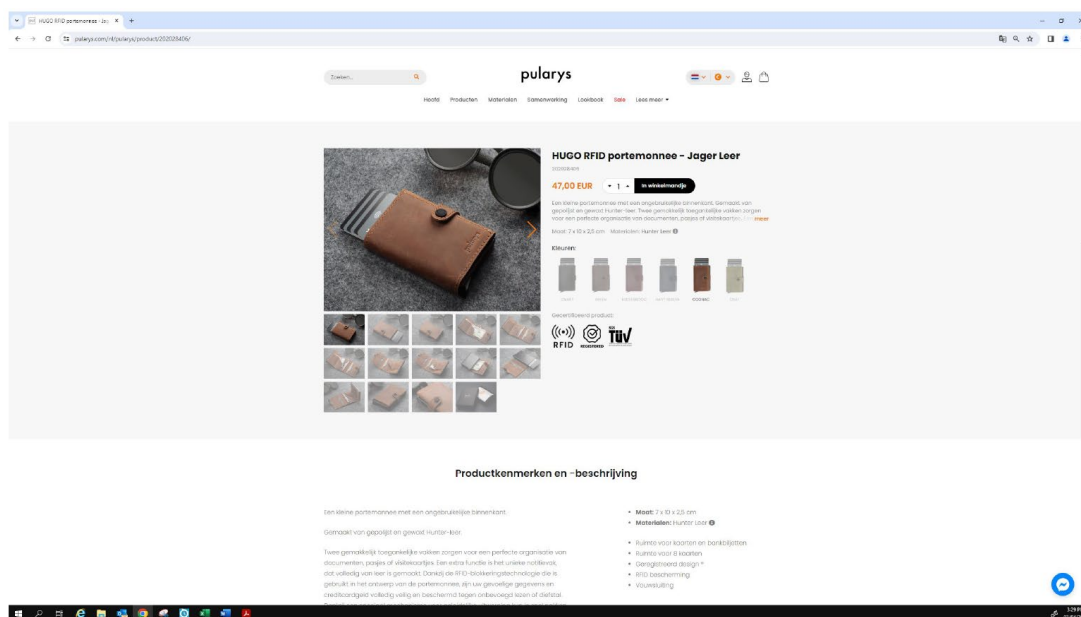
HUGO RFID portemonnee - Jag ×   +

pularys.com/nl/pularys/product/202026406/

Zoeken...

pularys

Hoofd   Producten   Materialen   Samenwerking   Lookbook   Sale   Lees meer

HUGO RFID portemonnee - Jager Leer

202026406

47,00 EUR   - 1 +   In winkelmandje

Een kleine portemonnee met een ongebruikelijke binnenkant. Gemaakt van gepolijst en gewaxt Hunter-leer. Twee gemakkelijk toegankelijke vakken zorgen voor een perfecte organisatie van documenten, pasjes of visitekaartjes. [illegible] meer

Maat: 7 x 10 x 2,5 cm   Materialen: Hunter leer

Kleuren:

Gecertificeerd product:

RFID   REGISTERED   TÜV

Productkenmerken en -beschrijving

Een kleine portemonnee met een ongebruikelijke binnenkant.

Gemaakt van gepolijst en gewaxt Hunter-leer.

Twee gemakkelijk toegankelijke vakken zorgen voor een perfecte organisatie van documenten, pasjes of visitekaartjes. Een extra functie is het unieke notitievak, dat volledig van leer is gemaakt. Dankzij de RFID-blokkeringstechnologie die is gebruikt in het ontwerp van de portemonnee, zijn uw gevoelige gegevens en creditcardgeld volledig veilig en beschermd tegen onbevoegd lezen of diefstal.

• Maat: 7 x 10 x 2,5 cm
• Materialen: Hunter Leer

• Ruimte voor kaarten en bankbiljetten
• Ruimte voor 8 kaarten
• Geregistreerd design ®
• RFID bescherming
• Vouwsluiting